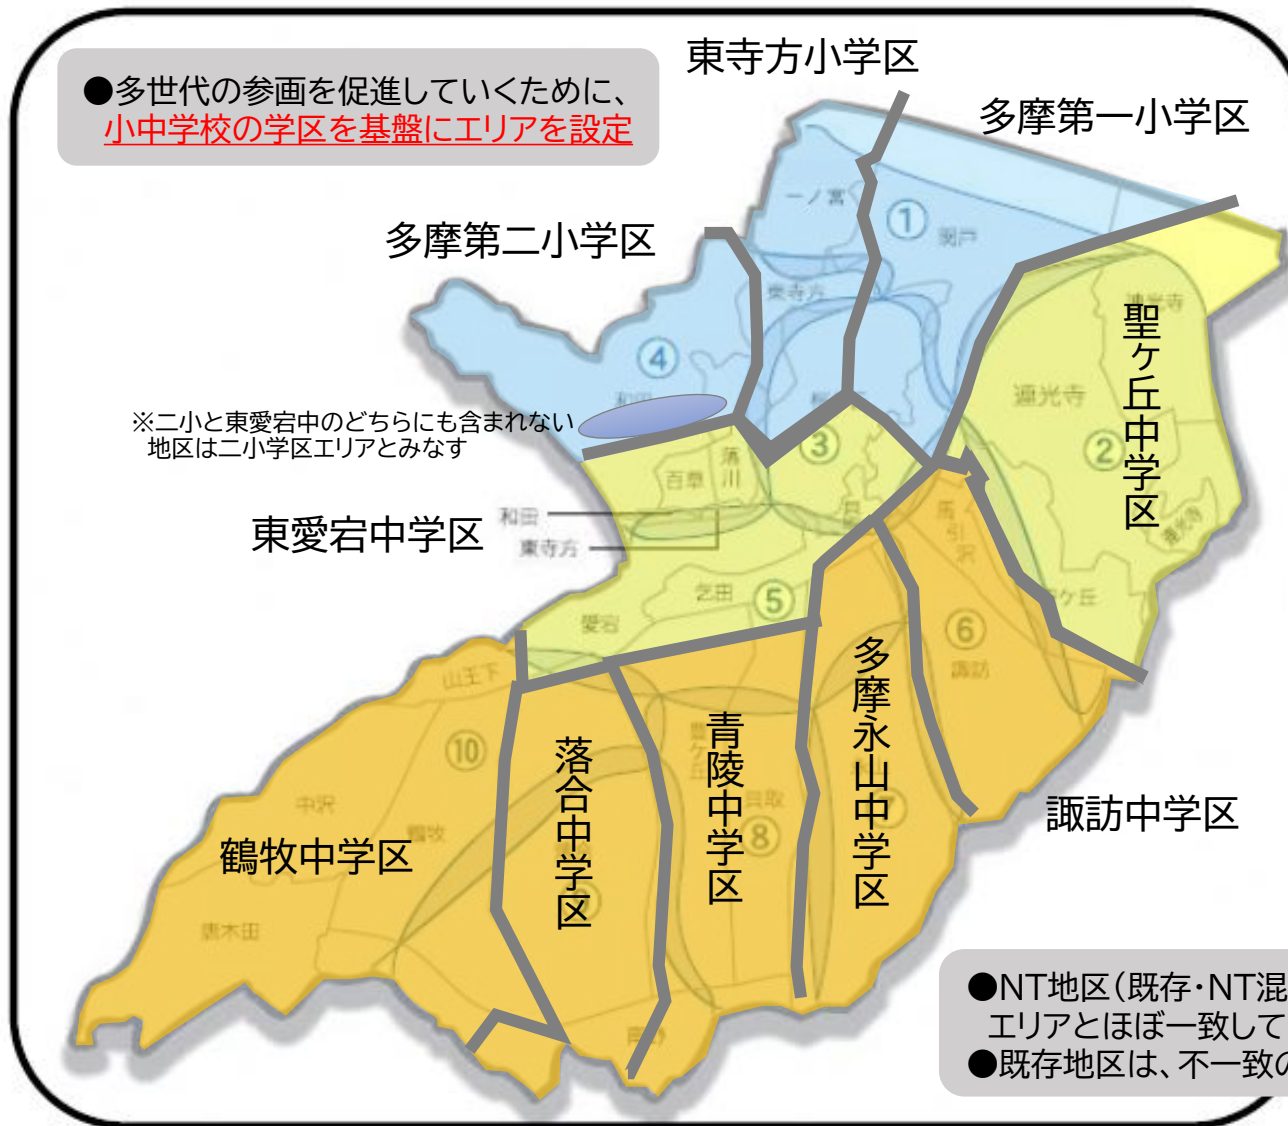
●多世代の参画を促進していくために、
小中学校の学区を基盤にエリアを設定

東寺方小学区

多摩第一小学区

多摩第二小学区

一ノ宮

①

関戸

東寺方

④

和田

※二小と東愛宕中のどちらにも含まれない
地区は二小学区エリアとみなす

③

聖ヶ丘中学区

連光寺

遍光寺

②

百草

落川

和田

東寺方

東愛宕中学区

乞田

⑤

愛宕

馬引沢

⑥

諏訪

聖ヶ丘

山王下

⑩

中沢

鶴牧

鶴牧中学区

唐木田

落合中学区

青陵中学区

⑧

多摩永山中学区

諏訪中学区

●NT地区（既存・NT混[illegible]
エリアとほぼ一致して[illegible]
●既存地区は、不一致の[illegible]